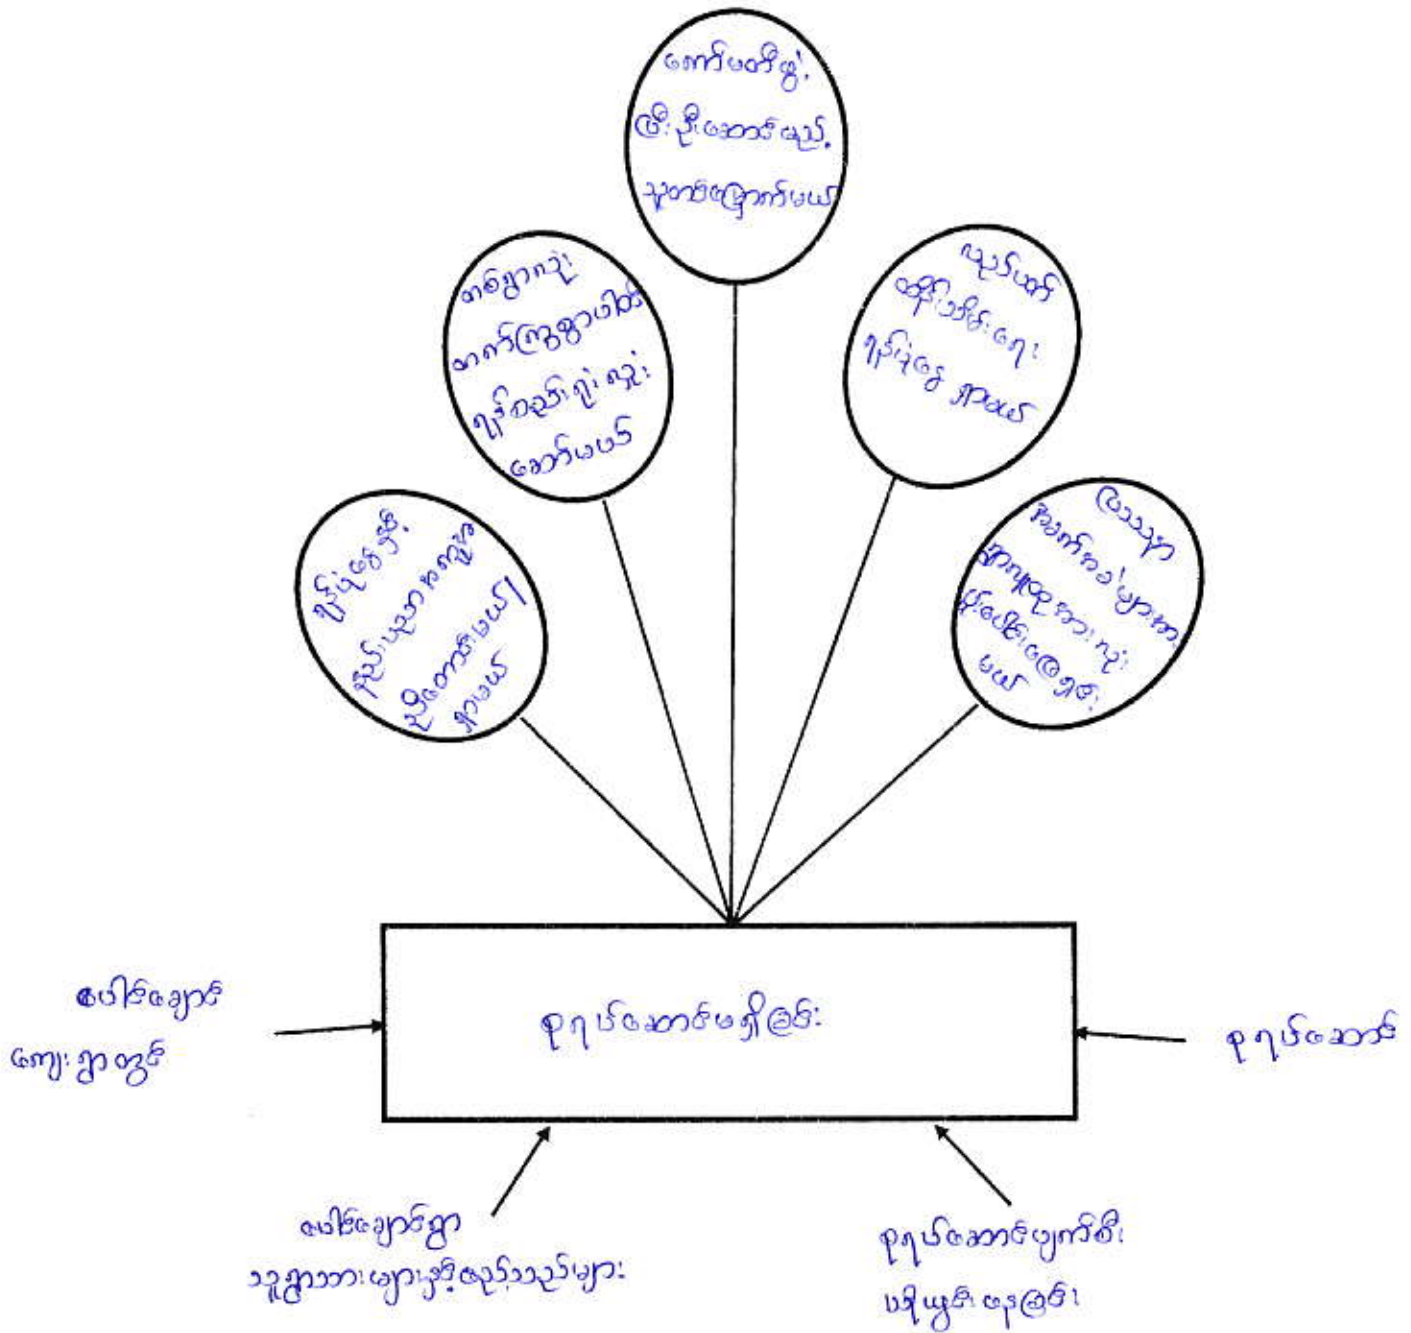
ကောက်မထိုက်၊ ဖြိုးမိုး‌ဒေါ်လေးသည် သုံးတန်းရောက်မယ်

တစ်ရွာလုံး စာကြည့်တာပါလို ရှိစည်းလုံးမှု ဆောင်မယ်

ညည်းပန် ထိုးပြိုင်းရေး ရှိပုံပြ ရှာမယ်

ရှိပုံပြနှင့် ပြည်သူ့ဘာ စကျမ်း ဦးတောင်မယ် ရှာမယ်

ပြည်သူ ဖိုက်အချက်များ ဆောင်ရွက်တားလုံး ပြပေးကြောင်း မယ်

စာရှာမြောင်းမရှိခြင်း

ပေါင်းချော့ ကျေးရွာတွင်

စာရှာမြောင်း

ပေါင်းချော့ရွာ သူရွာသားများနှင့်ဆွေးနွေးသည်များ

စာရှာမြောင်းပျက်စီး ပျိုမှုကြောင့်ခြင်း